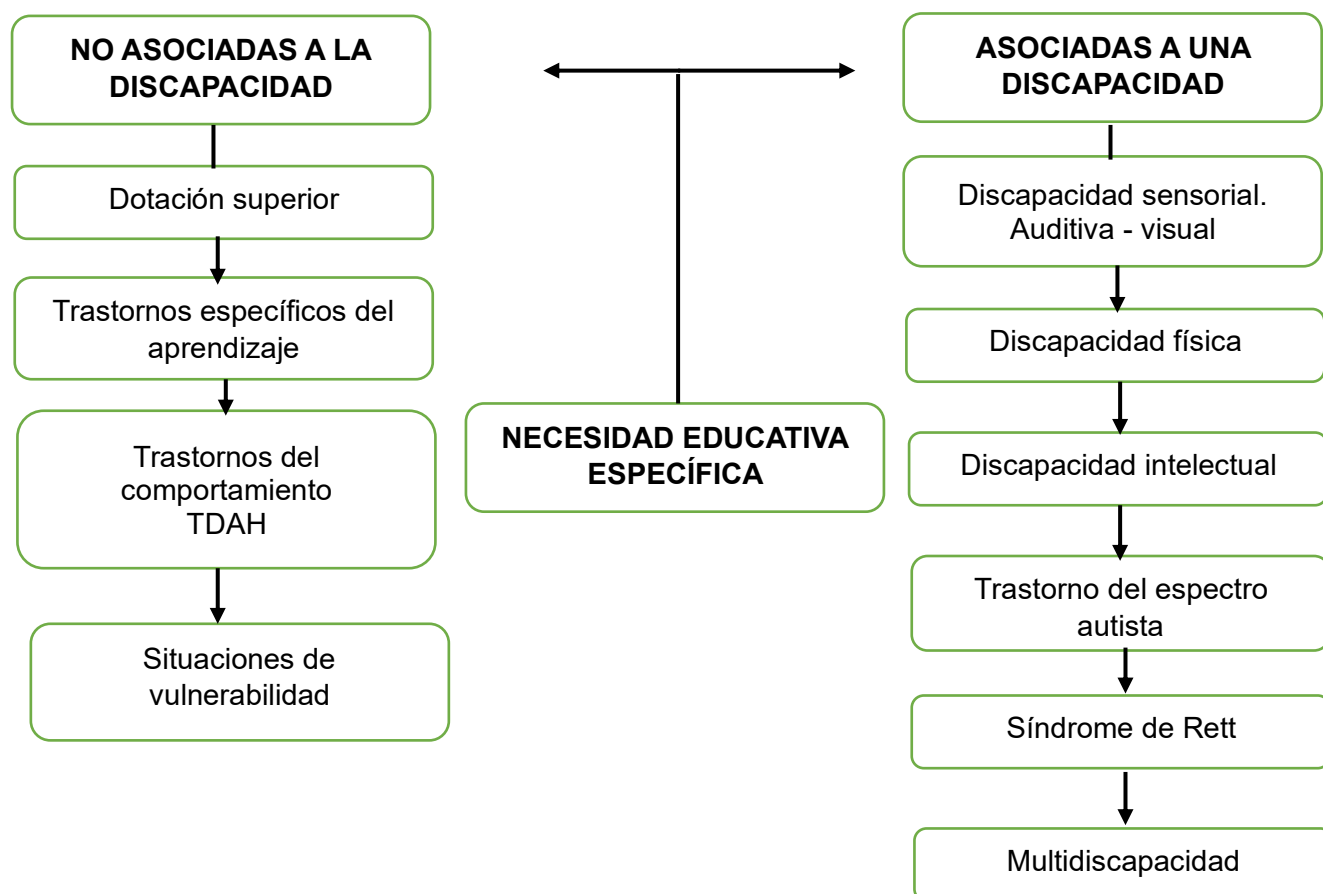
NO ASOCIADAS A LA DISCAPACIDAD

Dotación superior

Trastornos específicos del aprendizaje

Trastornos del comportamiento TDAH

Situaciones de vulnerabilidad

NECESIDAD EDUCATIVA ESPECÍFICA

ASOCIADAS A UNA DISCAPACIDAD

Discapacidad sensorial. Auditiva - visual

Discapacidad física

Discapacidad intelectual

Trastorno del espectro autista

Síndrome de Rett

Multidiscapacidad